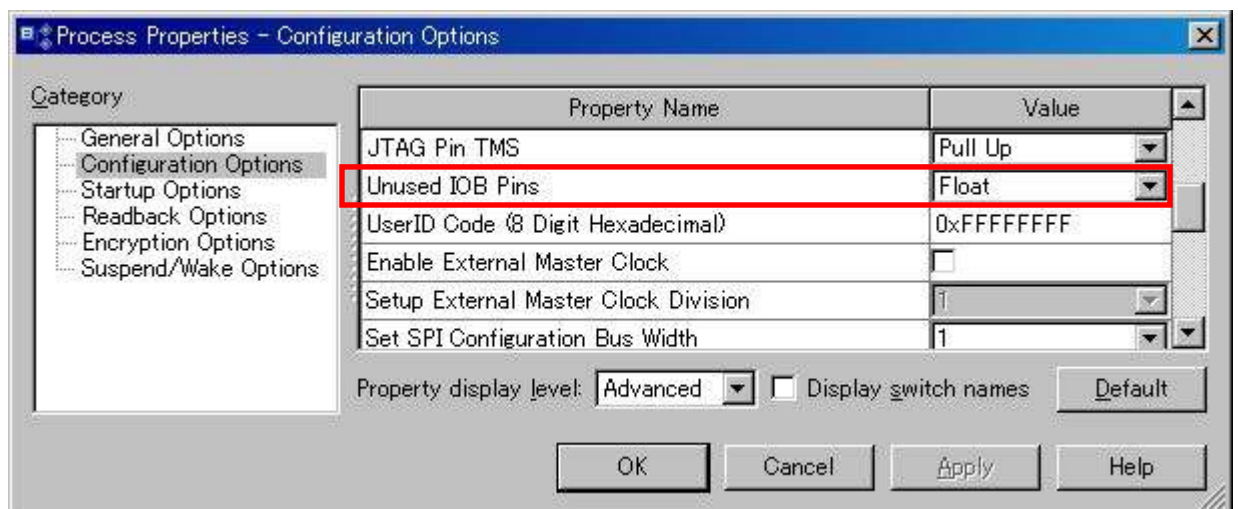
Process Properties - Configuration Options

Category

General Options
Configuration Options
Startup Options
Readback Options
Encryption Options
Suspend/Wake Options

| Property Name | Value |
|---|---|
| JTAG Pin TMS | Pull Up |
| Unused IOB Pins | Float |
| UserID Code (8 Digit Hexadecimal) | 0xFFFFFFFF |
| Enable External Master Clock | |
| Setup External Master Clock Division | 1 |
| Set SPI Configuration Bus Width | 1 |

Property display level: Advanced

Display switch names

Default

OK

Cancel

Apply

Help